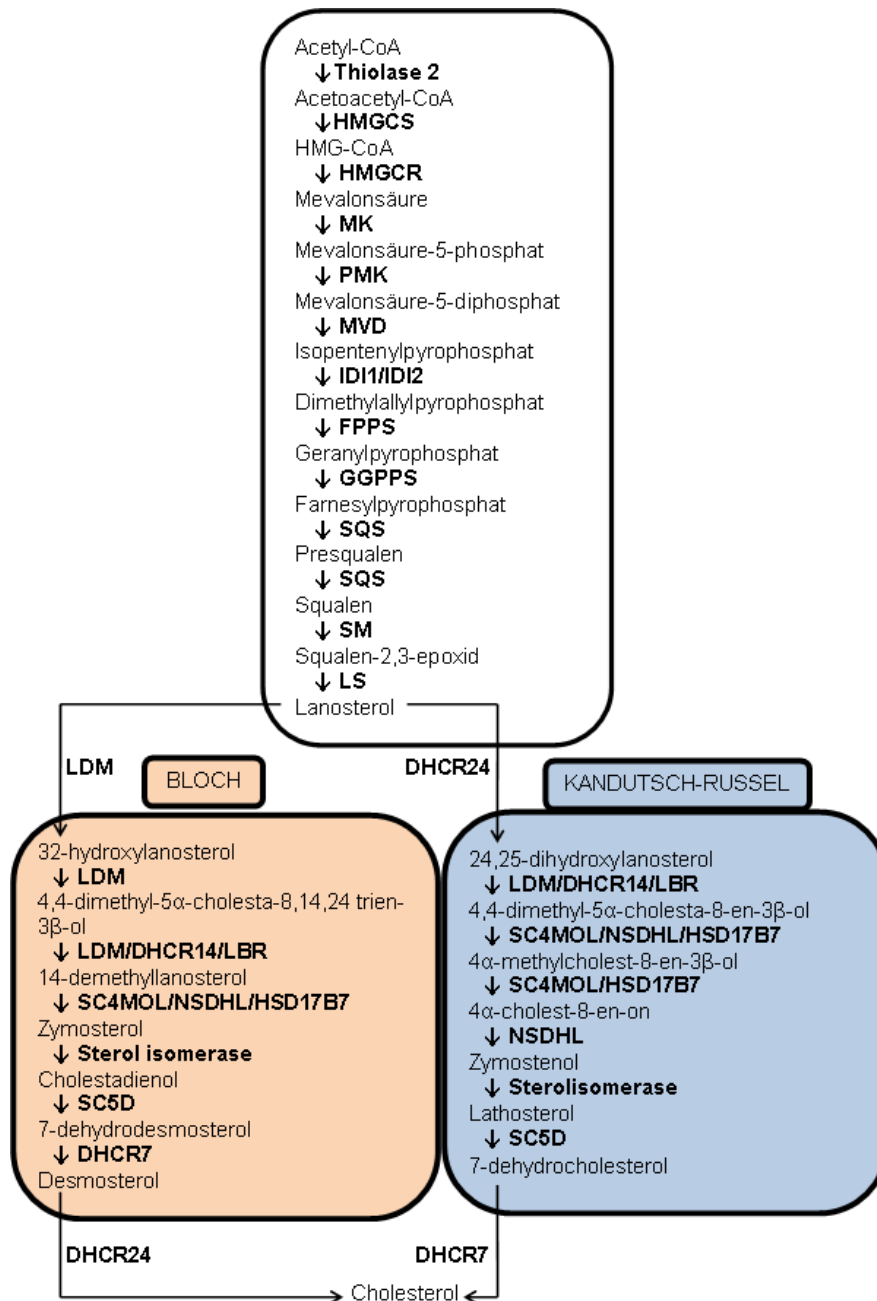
Acetyl-CoA
↓ Thiolase 2
Acetoacetyl-CoA
↓ HMGCS
HMG-CoA
↓ HMGCR
Mevalonsäure
↓ MK
Mevalonsäure-5-phosphat
↓ PMK
Mevalonsäure-5-diphosphat
↓ MVD
Isopentenylpyrophosphat
↓ IDI1/IDI2
Dimethylallylpyrophosphat
↓ FPPS
Geranylpyrophosphat
↓ GGPPS
Farnesylpyrophosphat
↓ SQS
Presqualen
↓ SQS
Squalen
↓ SM
Squalen-2,3-epoxid
↓ LS
Lanosterol

LDM

BLOCH

DHCR24

KANDUTSCH-RUSSEL

32-hydroxylanosterol
↓ LDM
4,4-dimethyl-5α-cholesta-8,14,24 trien-3β-ol
↓ LDM/DHCR14/LBR
14-demethyllanosterol
↓ SC4MOL/NSDHL/HSD17B7
Zymosterol
↓ Sterol isomerase
Cholestadienol
↓ SC5D
7-dehydrodesmosterol
↓ DHCR7
Desmosterol

24,25-dihydroxylanosterol
↓ LDM/DHCR14/LBR
4,4-dimethyl-5α-cholesta-8-en-3β-ol
↓ SC4MOL/NSDHL/HSD17B7
4α-methylcholest-8-en-3β-ol
↓ SC4MOL/HSD17B7
4α-cholest-8-en-on
↓ NSDHL
Zymostenol
↓ Sterolisomerase
Lathosterol
↓ SC5D
7-dehydrocholesterol

DHCR24

DHCR7

Cholesterol